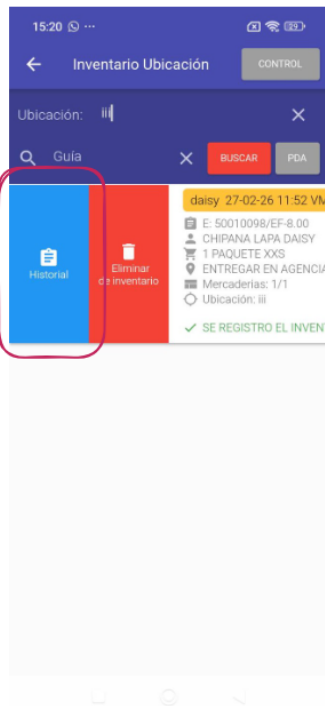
15:20 ⋯

Inventario Ubicación

CONTROL

Ubicación: iii

Guía

BUSCAR

PDA

Historial

Eliminar de inventario

daisy 27-02-26 11:52 VM

E: 50010098/EF-8.00

CHIPANA LAPA DAISY

1 PAQUETE XXS

ENTREGAR EN AGENCIA

Mercaderias: 1/1

Ubicación: iii

SE REGISTRO EL INVENT